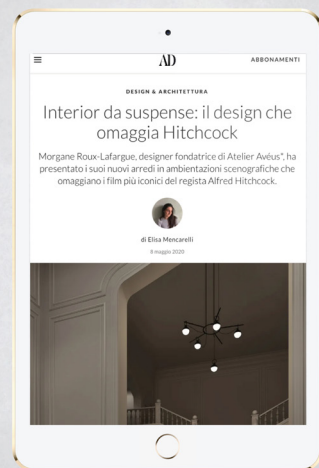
AD

ABBONAMENTI

DESIGN & ARCHITETTURA

Interior da suspense: il design che omaggia Hitchcock

Morgane Roux-Lafargue, designer fondatrice di Atelier Avéus", ha presentato i suoi nuovi arredi in ambientazioni scenografiche che omaggiano i film più iconici del regista Alfred Hitchcock.

di Elisa Mencarelli

8 maggio 2020